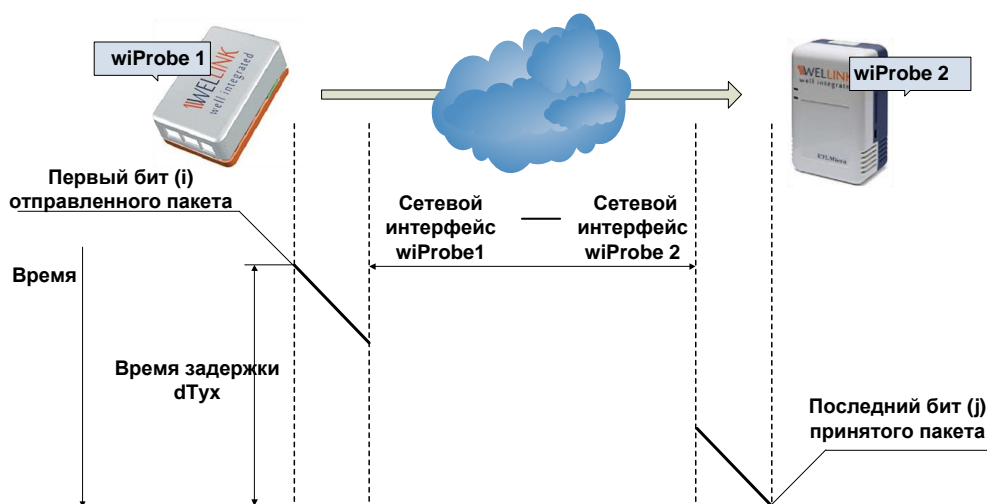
wiProbe 1

WELLINK well integrated

wiProbe 2

WELLINK well integrated

Первый бит (i) отправленного пакета

Сетевой интерфейс wiProbe1

—

Сетевой интерфейс wiProbe 2

Время

Время задержки dTyx

Последний бит (j) принятого пакета